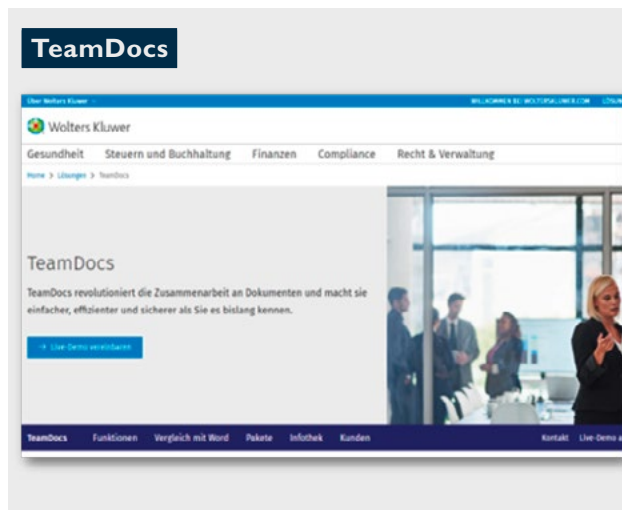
TeamDocs

Über Wolters Kluwer

WILLKOMMEN BEI WOLTERSKLUWER.COM LÖSUN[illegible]

Wolters Kluwer

Gesundheit Steuern und Buchhaltung Finanzen Compliance Recht & Verwaltung

Home > Lösungen > TeamDocs

TeamDocs

TeamDocs revolutioniert die Zusammenarbeit an Dokumenten und macht sie einfacher, effizienter und sicherer als Sie es bislang kennen.

→ Live-Demo vereinbaren

TeamDocs Funktionen Vergleich mit Word Pakete Infothek Kunden Kontakt Live-Demo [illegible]